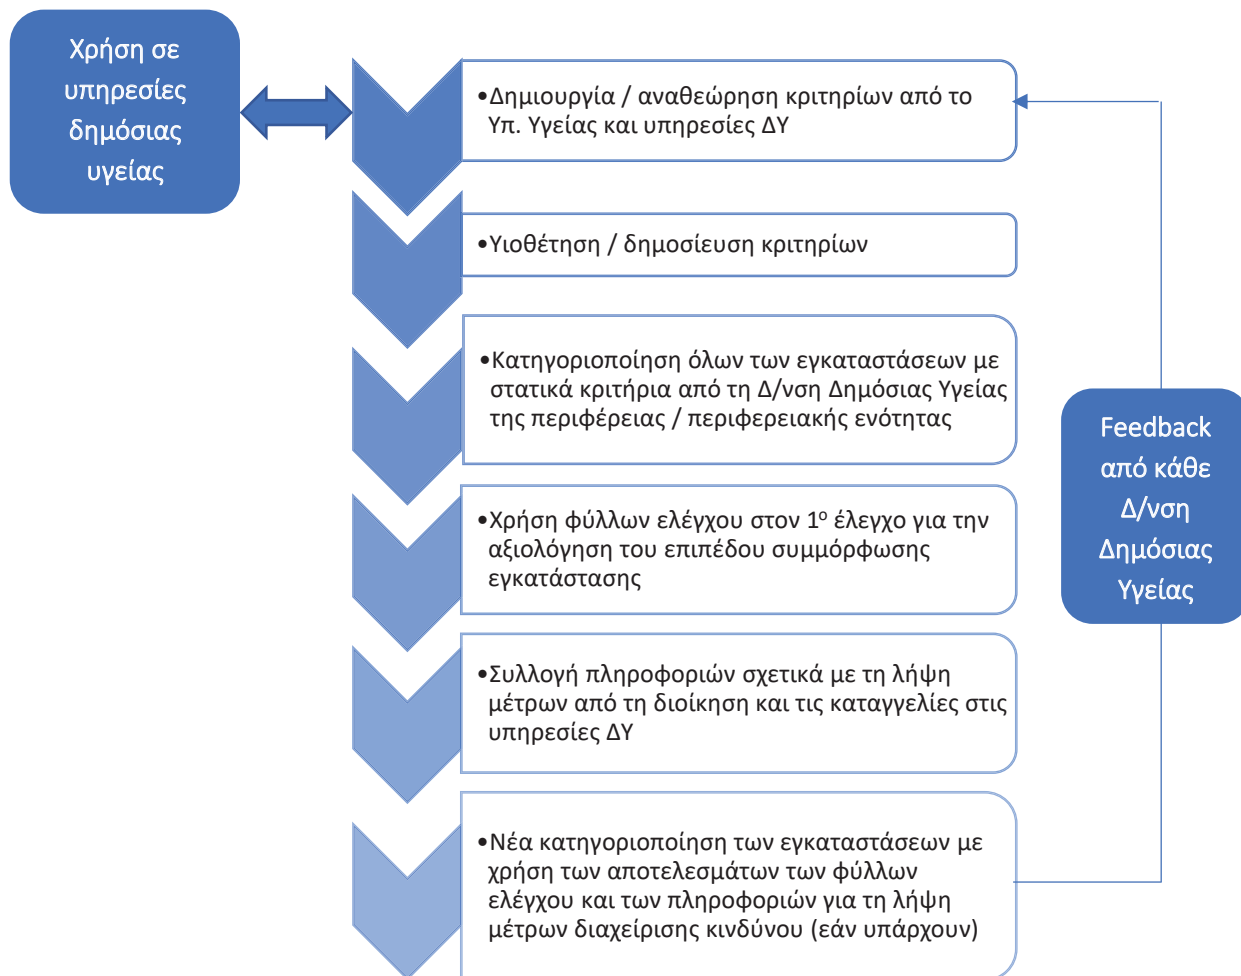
Χρήση σε υπηρεσίες δημόσιας υγείας

•Δημιουργία / αναθεώρηση κριτηρίων από το Υπ. Υγείας και υπηρεσίες ΔΥ

•Υιοθέτηση / δημοσίευση κριτηρίων

•Κατηγοριοποίηση όλων των εγκαταστάσεων με στατικά κριτήρια από τη Δ/νση Δημόσιας Υγείας της περιφέρειας / περιφερειακής ενότητας

•Χρήση φύλλων ελέγχου στον $1^{ο}$ έλεγχο για την αξιολόγηση του επιπέδου συμμόρφωσης εγκατάστασης

•Συλλογή πληροφοριών σχετικά με τη λήψη μέτρων από τη διοίκηση και τις καταγγελίες στις υπηρεσίες ΔΥ

•Νέα κατηγοριοποίηση των εγκαταστάσεων με χρήση των αποτελεσμάτων των φύλλων ελέγχου και των πληροφοριών για τη λήψη μέτρων διαχείρισης κινδύνου (εάν υπάρχουν)

Feedback από κάθε Δ/νση Δημόσιας Υγείας